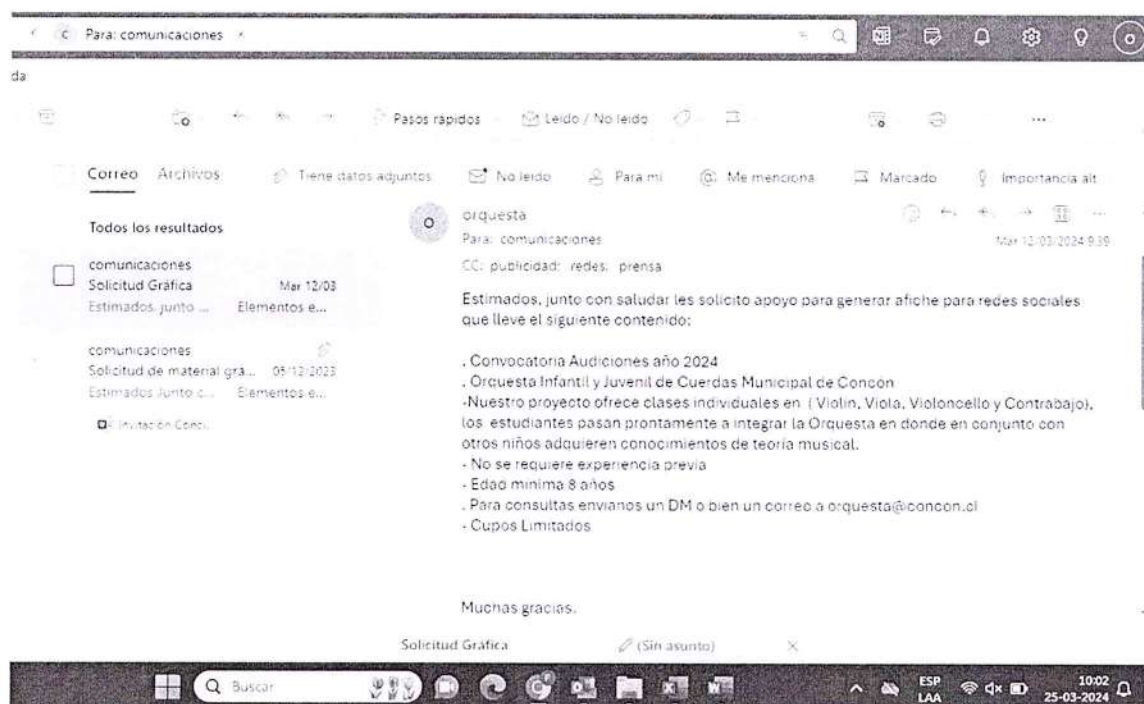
Para: comunicaciones ×

da

Pasos rápidos Leído / No leído

Correo Archivos Tiene datos adjuntos No leído Para mí Me menciona Marcado Importancia alt

Todos los resultados

comunicaciones
Solicitud Gráfica Mar 12/03
Estimados, junto ... Elementos e...

comunicaciones
Solicitud de material grá... 05/12/2023
Estimados Junto c... Elementos e...

Invitación Conc...

orquesta
Para: comunicaciones
Mar 12-03-2024 9:39
CC: publicidad; redes; prensa

Estimados, junto con saludar les solicito apoyo para generar afiche para redes sociales que lleve el siguiente contenido;

. Convocatoria Audiciones año 2024
. Orquesta Infantil y Juvenil de Cuerdas Municipal de Concón
-Nuestro proyecto ofrece clases individuales en ( Violín, Viola, Violoncello y Contrabajo), los estudiantes pasan prontamente a integrar la Orquesta en donde en conjunto con otros niños adquieren conocimientos de teoría musical.
- No se requiere experiencia previa
- Edad mínima 8 años
. Para consultas envíanos un DM o bien un correo a orquesta@concon.cl
- Cupos Limitados

Muchas gracias.

Solicitud Gráfica (Sin asunto) ×

Buscar

ESP LAA 10:02 25-03-2024